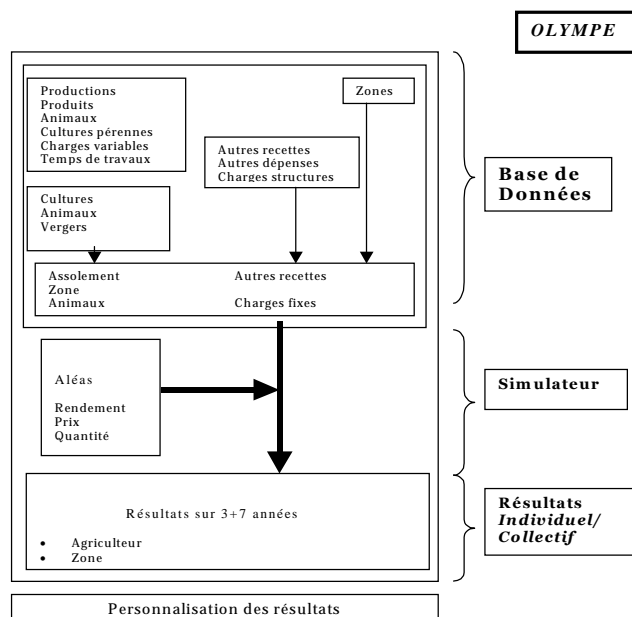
OLYMPE

Productions
Produits
Animaux
Cultures pérennes
Charges variables
Temps de travaux

Zones

Autres recettes
Autres dépenses
Charges structures

Cultures
Animaux
Vergers

Assolement
Zone
Animaux

Autres recettes

Charges fixes

Base de Données

Aléas

Rendement
Prix
Quantité

Simulateur

Résultats sur 3+7 années

• Agriculteur
• Zone

Résultats
*Individuel/ Collectif*

Personnalisation des résultats